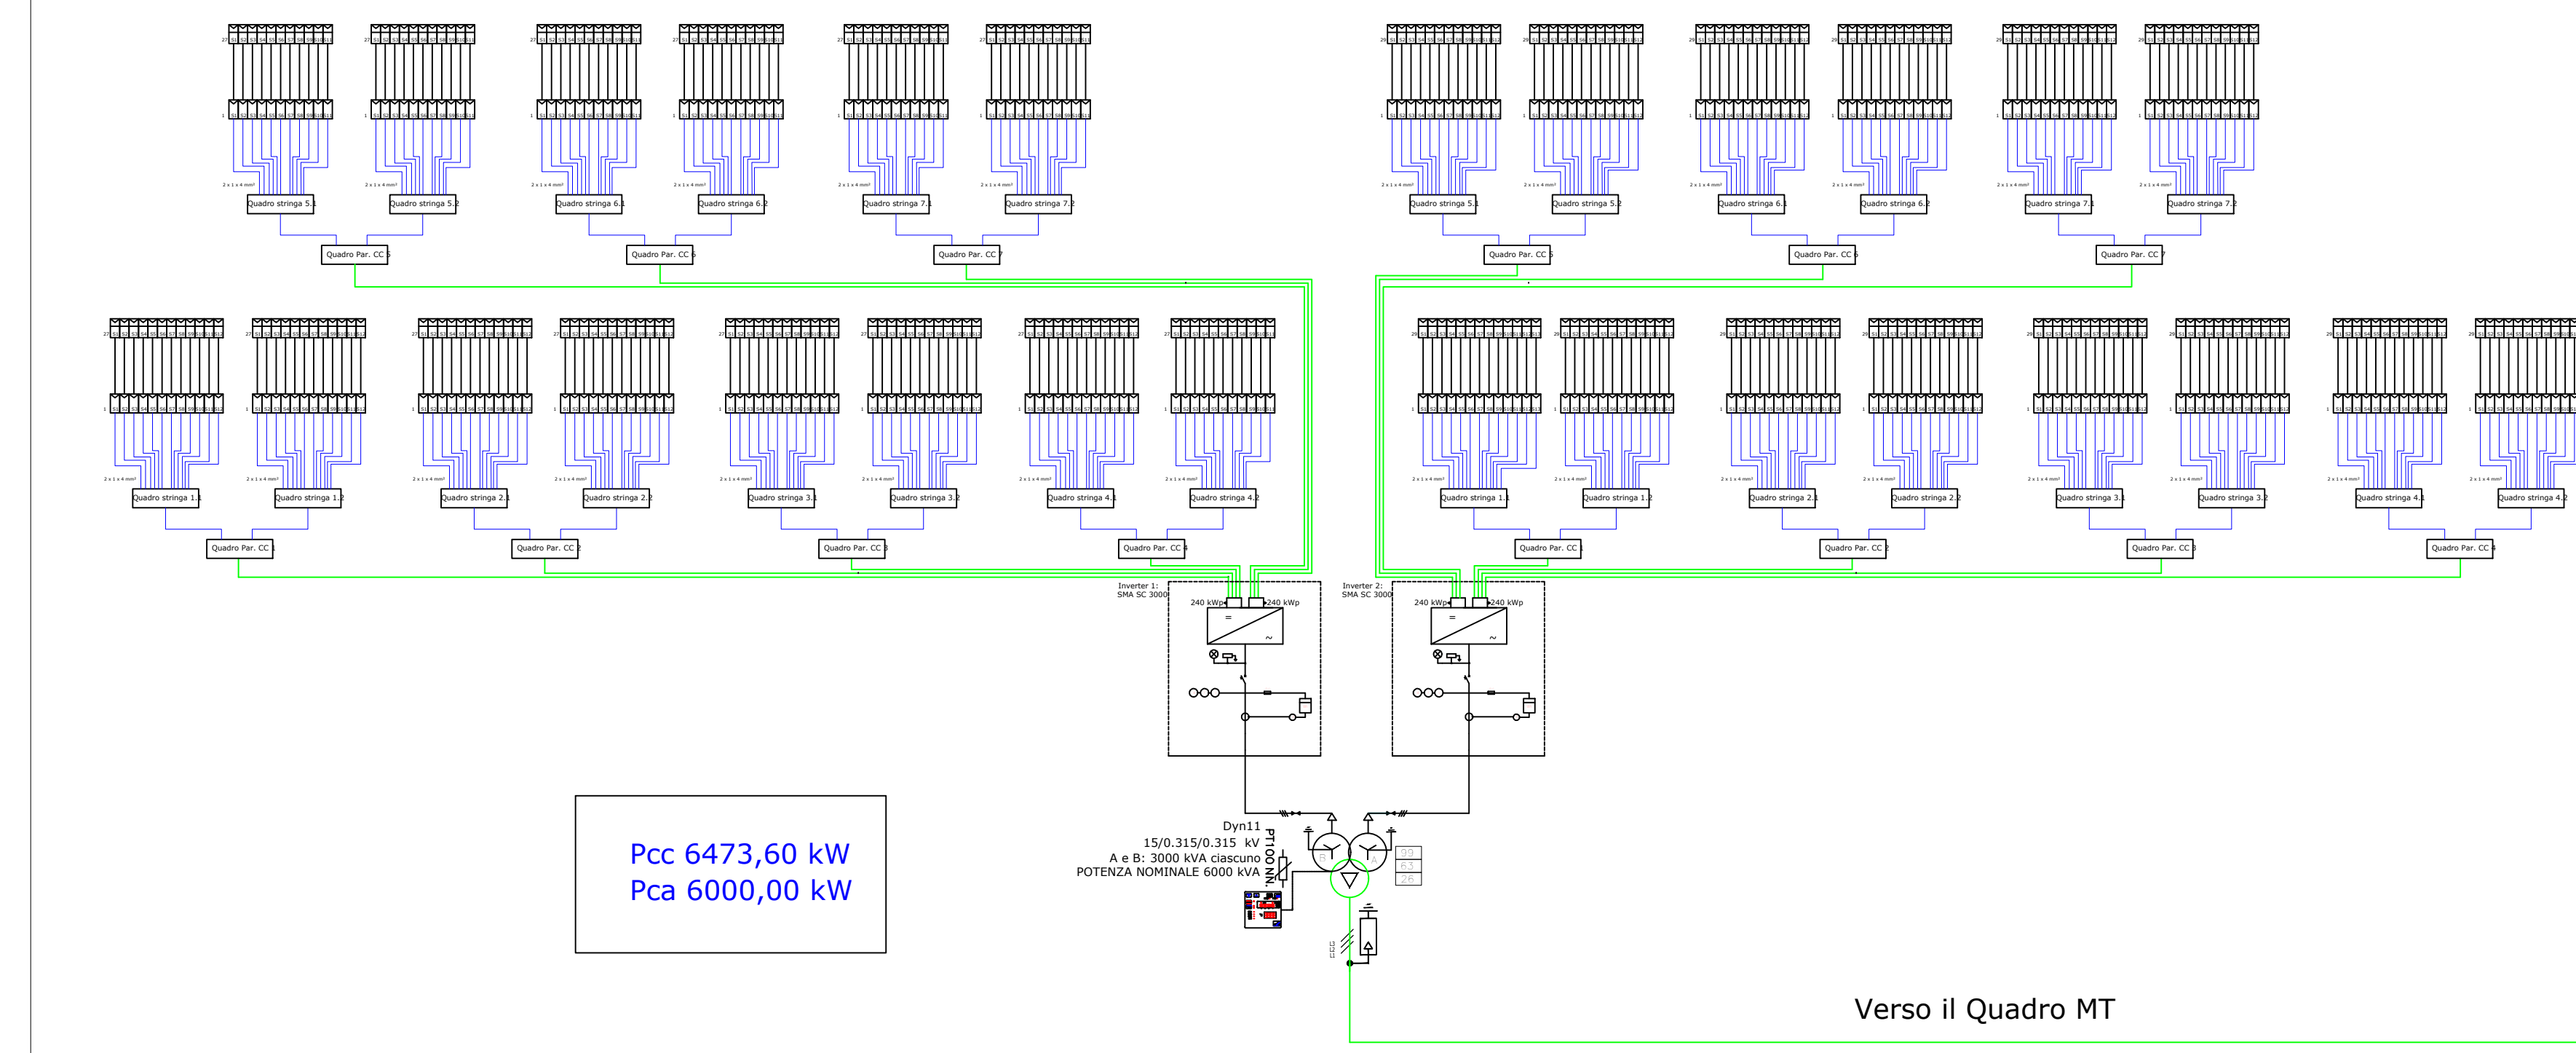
2 x 1 x 4 mm²

Quadro stringa 5.1
Quadro stringa 5.2
Quadro stringa 6.1
Quadro stringa 6.2
Quadro stringa 7.1
Quadro stringa 7.2

Quadro Par. CC 5
Quadro Par. CC 6
Quadro Par. CC 7

Quadro stringa 5.1
Quadro stringa 5.2
Quadro stringa 6.1
Quadro stringa 6.2
Quadro stringa 7.1
Quadro stringa 7.2

Quadro Par. CC 5
Quadro Par. CC 6
Quadro Par. CC 7

Quadro stringa 1.1
Quadro stringa 1.2
Quadro stringa 2.1
Quadro stringa 2.2
Quadro stringa 3.1
Quadro stringa 3.2
Quadro stringa 4.1
Quadro stringa 4.2

Quadro Par. CC 1
Quadro Par. CC 2
Quadro Par. CC 3
Quadro Par. CC 4

Quadro stringa 1.1
Quadro stringa 1.2
Quadro stringa 2.1
Quadro stringa 2.2
Quadro stringa 3.1
Quadro stringa 3.2
Quadro stringa 4.1
Quadro stringa 4.2

Quadro Par. CC 1
Quadro Par. CC 2
Quadro Par. CC 3
Quadro Par. CC 4

Inverter 1:
SMA SC 3000
240 kWp 240 kWp

Inverter 2:
SMA SC 3000
240 kWp 240 kWp

Pcc 6473,60 kW
Pca 6000,00 kW

Dyn11
15/0.315/0.315 kV
A e B: 3000 kVA ciascuno
POTENZA NOMINALE 6000 kVA
PT100 N.
B A
99
63
26

Verso il Quadro MT